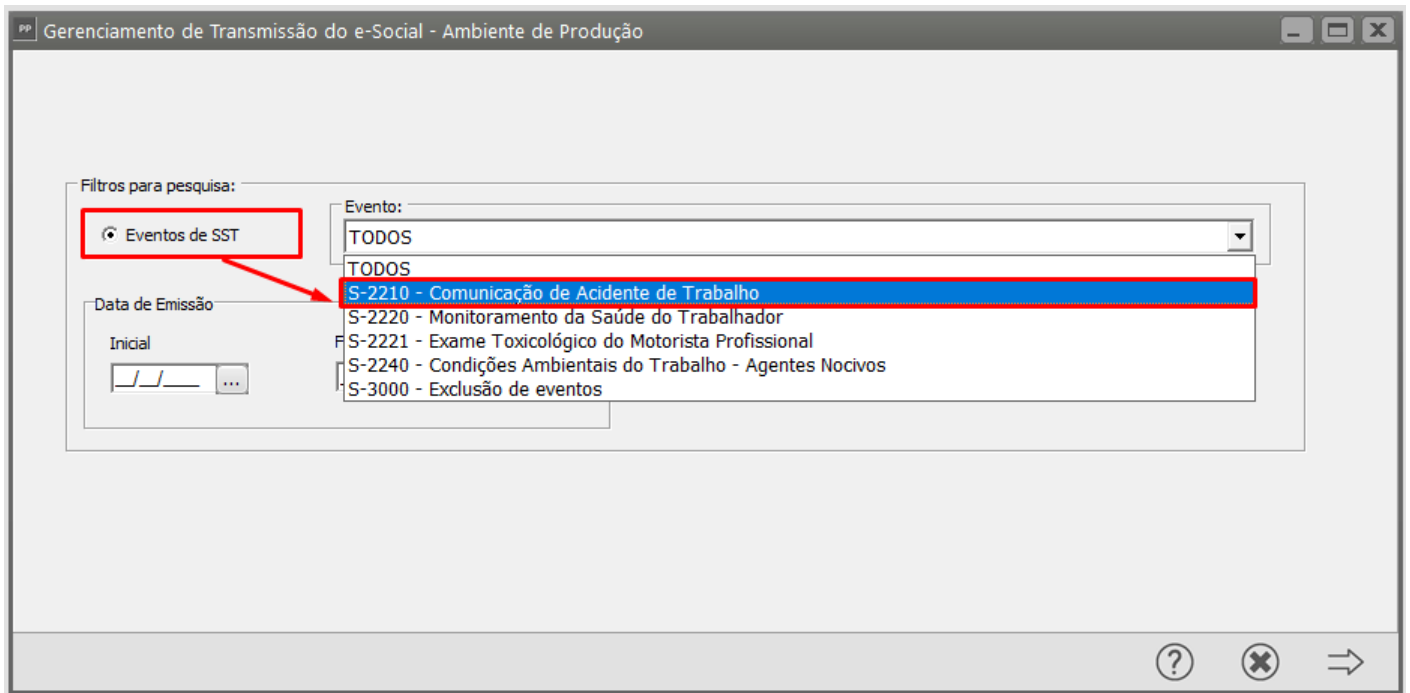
PP Gerenciamento de Transmissão do e-Social - Ambiente de Produção

Filtros para pesquisa:

Eventos de SST

Evento:

TODOS

TODOS
S-2210 - Comunicação de Acidente de Trabalho
S-2220 - Monitoramento da Saúde do Trabalhador
S-2221 - Exame Toxicológico do Motorista Profissional
S-2240 - Condições Ambientais do Trabalho - Agentes Nocivos
S-3000 - Exclusão de eventos

Data de Emissão

Inicial

__/__/____ ...

F